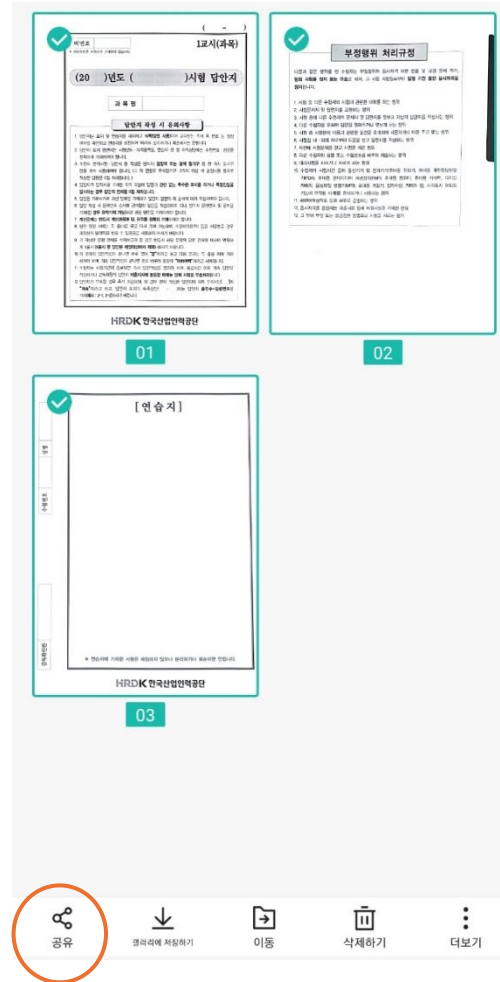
( - )
1교시(과목)

비번호

(20 )년도 ( )시험 답안지

과목명

답안지 작성 시 유의사항

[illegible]

HRDK 한국산업인력공단

01

부정행위 처리규정

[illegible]

02

[연습지]

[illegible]

HRDK 한국산업인력공단

03

공유
갤러리에 저장하기
이동
삭제하기
더보기